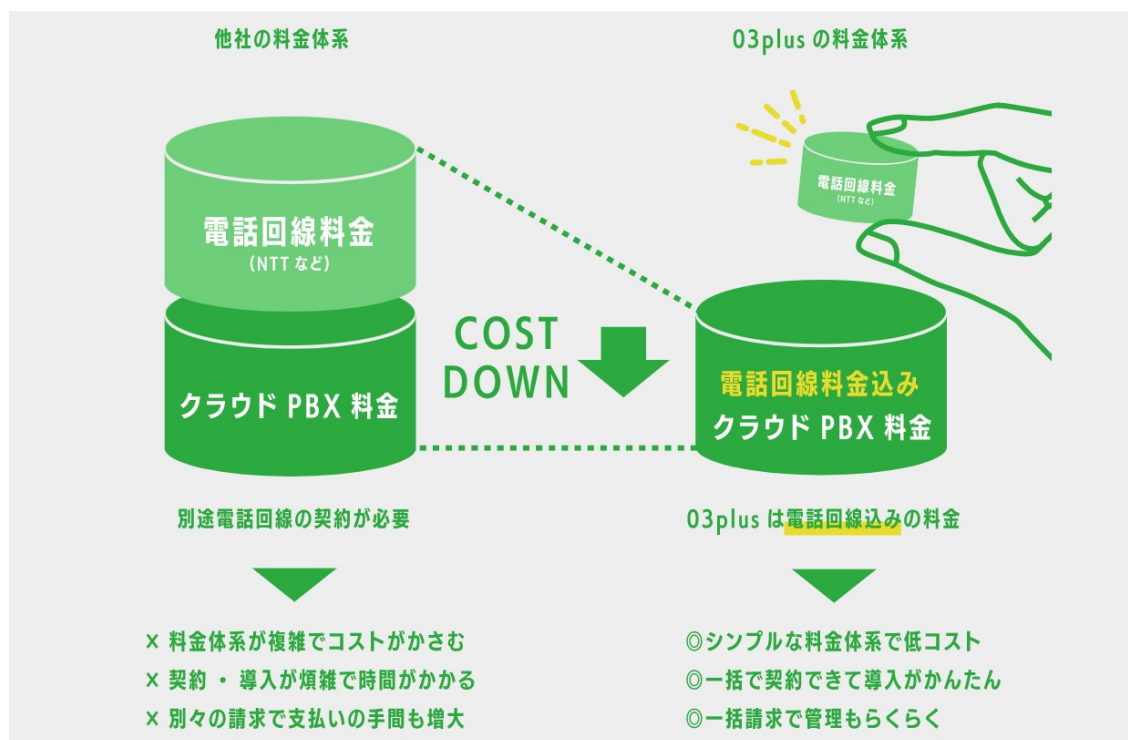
他社の料金体系

電話回線料金
(NTT など)

クラウド PBX 料金

別途電話回線の契約が必要

× 料金体系が複雑でコストがかさむ
× 契約 ・ 導入が煩雑で時間がかかる
× 別々の請求で支払いの手間も増大

COST DOWN

03plus の料金体系

電話回線料金
(NTT など)

電話回線料金込み
クラウド PBX 料金

03plus は電話回線込みの料金

◎シンプルな料金体系で低コスト
◎一括で契約できて導入がかんたん
◎一括請求で管理もらくらく